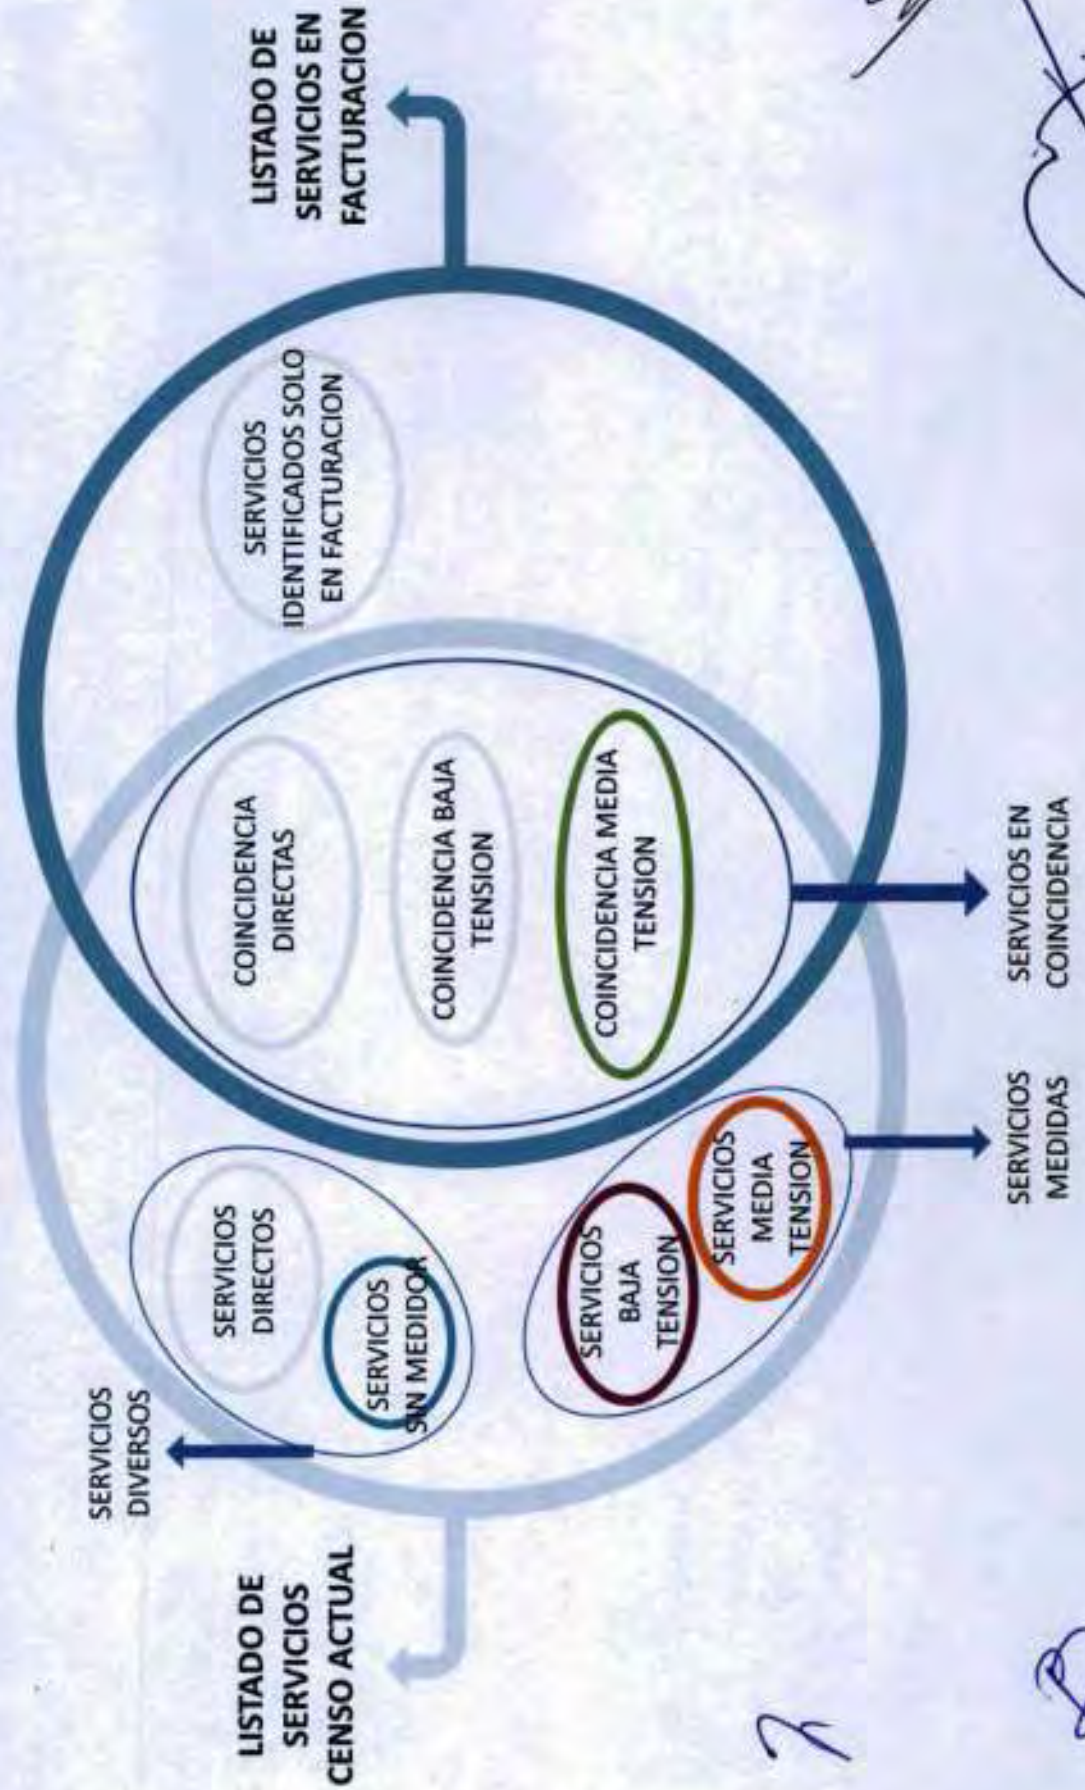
LISTADO DE SERVICIOS EN FACTURACION

SERVICIOS IDENTIFICADOS SOLO EN FACTURACION

COINCIDENCIA DIRECTAS

COINCIDENCIA BAJA TENSION

COINCIDENCIA MEDIA TENSION

SERVICIOS EN COINCIDENCIA

SERVICIOS MEDIDAS

SERVICIOS MEDIA TENSION

SERVICIOS BAJA TENSION

SERVICIOS DIRECTOS

SERVICIOS SIN MEDIDOR

SERVICIOS DIVERSOS

LISTADO DE SERVICIOS CENSO ACTUAL